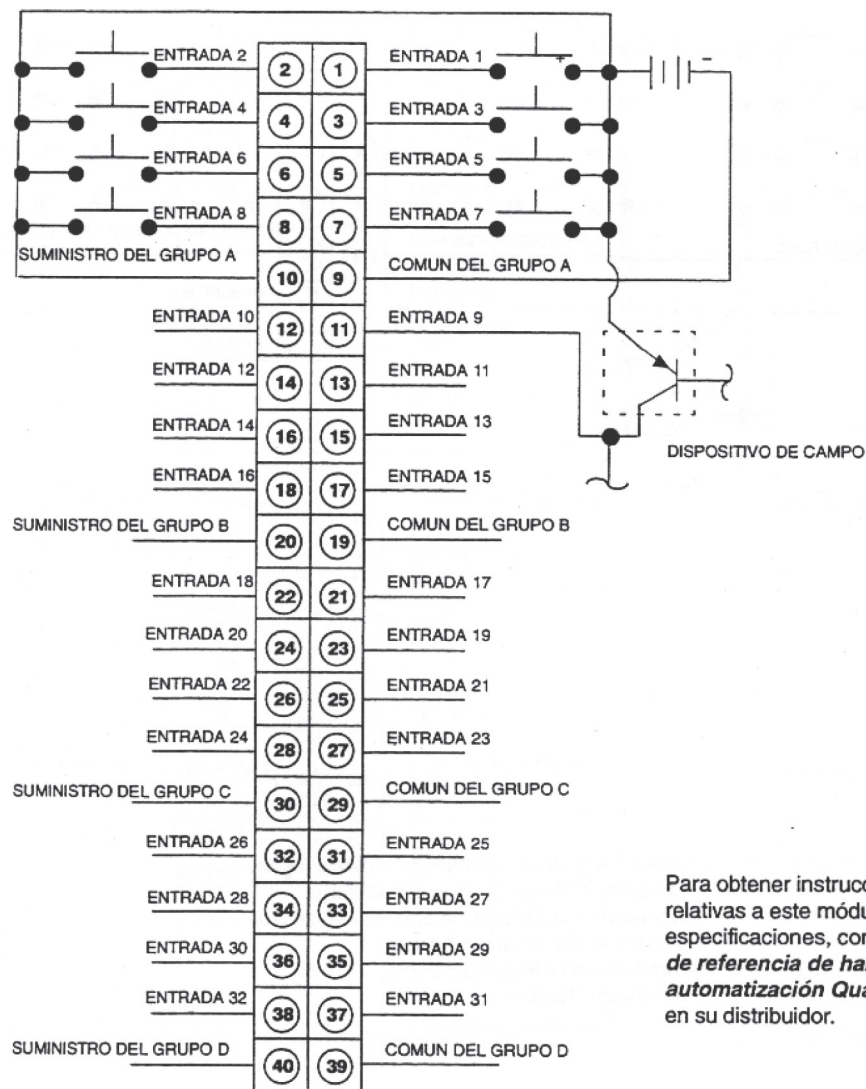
ENTRADA 2
2
1
ENTRADA 1
+
-
ENTRADA 4
4
3
ENTRADA 3
ENTRADA 6
6
5
ENTRADA 5
ENTRADA 8
8
7
ENTRADA 7
SUMINISTRO DEL GRUPO A
10
9
COMUN DEL GRUPO A
ENTRADA 10
12
11
ENTRADA 9
ENTRADA 12
14
13
ENTRADA 11
ENTRADA 14
16
15
ENTRADA 13
DISPOSITIVO DE CAMPO
ENTRADA 16
18
17
ENTRADA 15
SUMINISTRO DEL GRUPO B
20
19
COMUN DEL GRUPO B
ENTRADA 18
22
21
ENTRADA 17
ENTRADA 20
24
23
ENTRADA 19
ENTRADA 22
26
25
ENTRADA 21
ENTRADA 24
28
27
ENTRADA 23
SUMINISTRO DEL GRUPO C
30
29
COMUN DEL GRUPO C
ENTRADA 26
32
31
ENTRADA 25
ENTRADA 28
34
33
ENTRADA 27
ENTRADA 30
36
35
ENTRADA 29
ENTRADA 32
38
37
ENTRADA 31
SUMINISTRO DEL GRUPO D
40
39
COMUN DEL GRUPO D

Para obtener instrucc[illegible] relativas a este módu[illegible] especificaciones, con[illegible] ***de referencia de ha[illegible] automatización Qu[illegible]*** en su distribuidor.